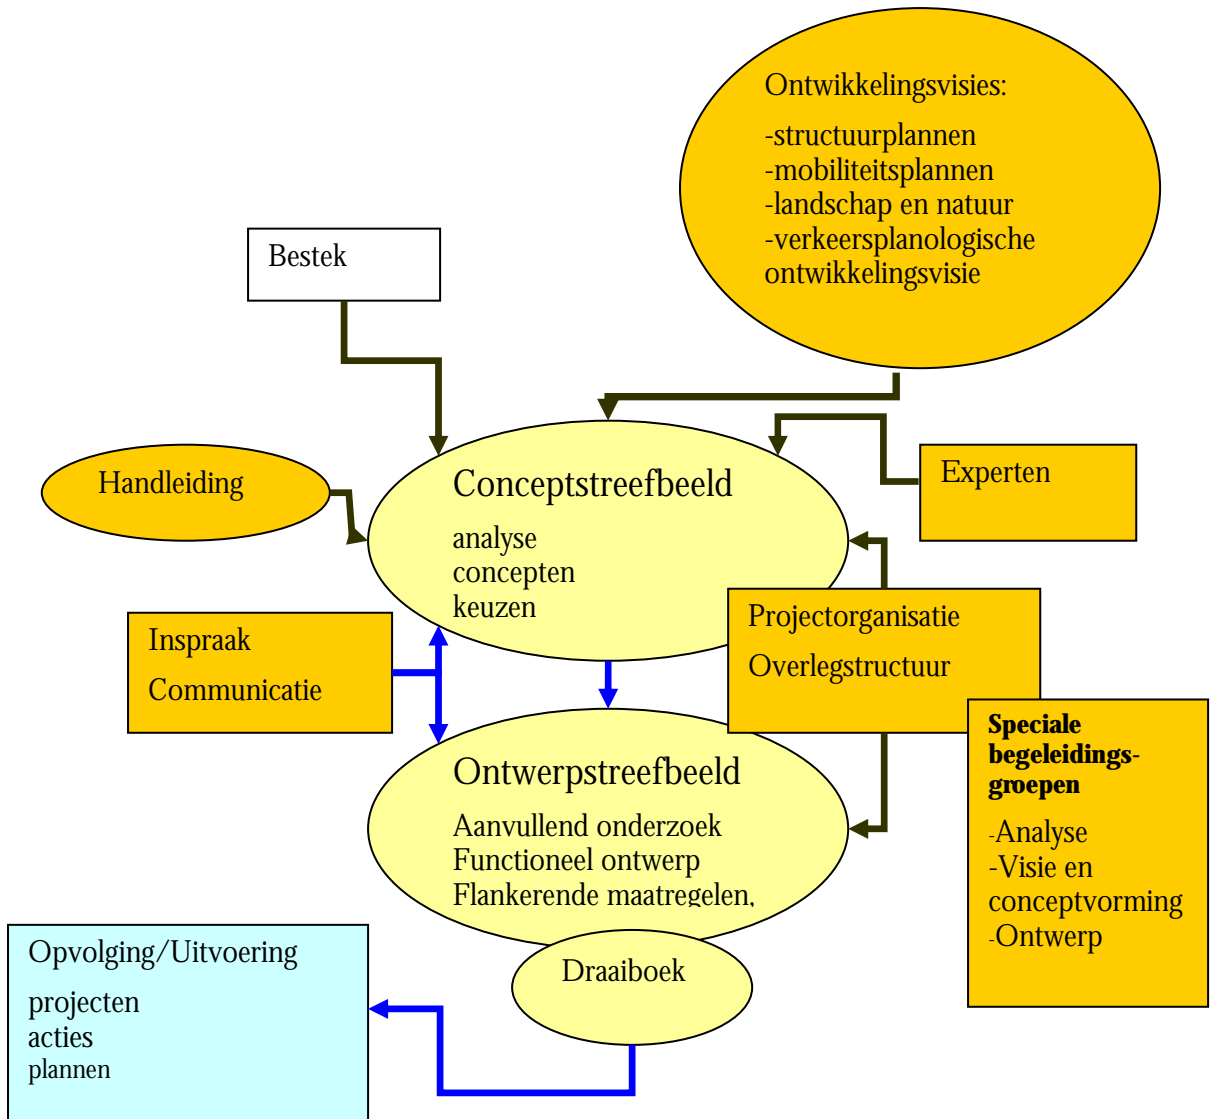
Ontwikkelingsvisies:

-structuurplannen
-mobiliteitsplannen
-landschap en natuur
-verkeersplanologische ontwikkelingsvisie

Bestek

Handleiding

Conceptstreefbeeld

analyse
concepten
keuzen

Experten

Inspraak

Communicatie

Projectorganisatie

Overlegstructuur

Speciale begeleidingsgroepen

-Analyse
-Visie en conceptvorming
-Ontwerp

Ontwerpstreefbeeld

Aanvullend onderzoek
Functioneel ontwerp
Flankerende maatregelen,

Opvolging/Uitvoering

projecten
acties
plannen

Draaiboek